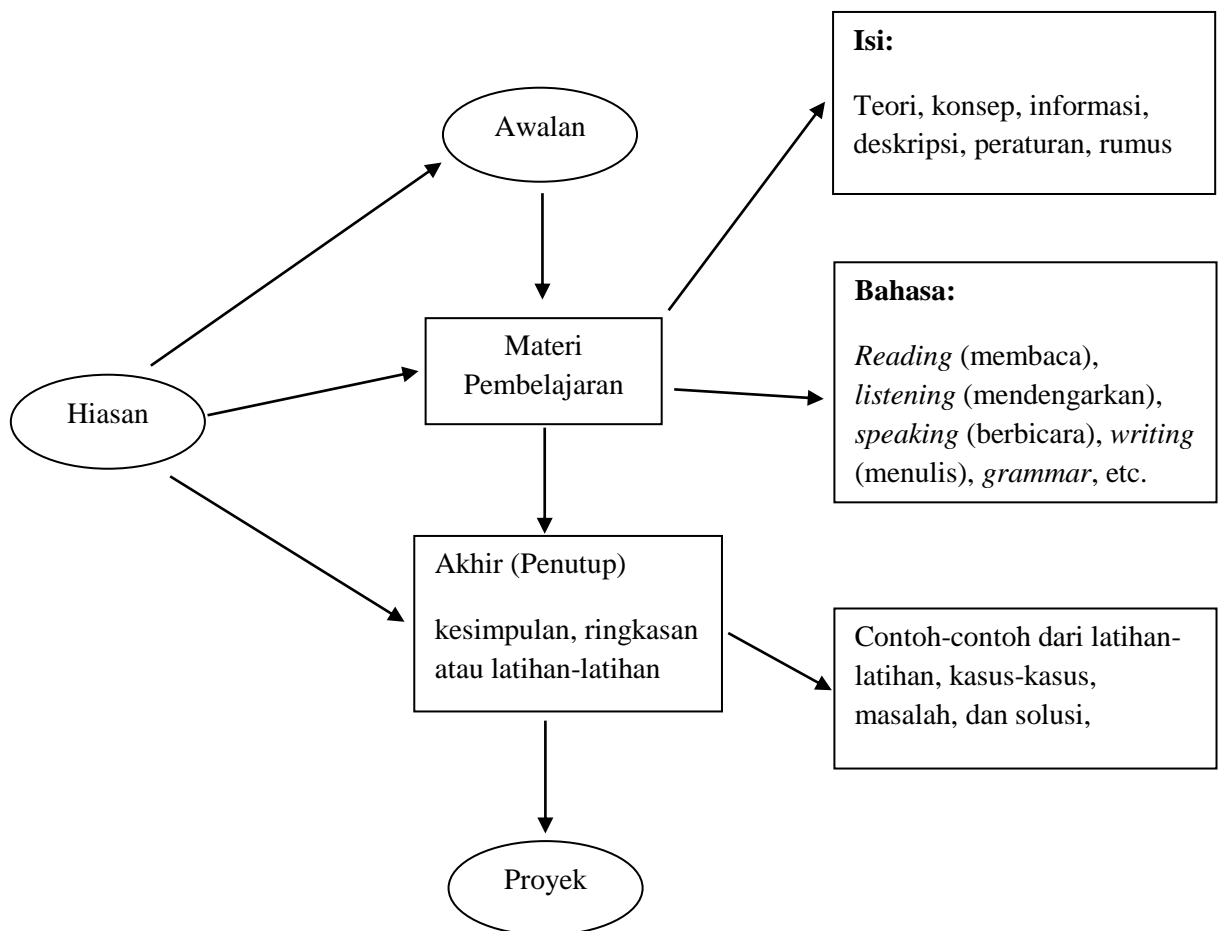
Isi:

Teori, konsep, informasi, deskripsi, peraturan, rumus

Awalan

Bahasa:

Reading (membaca), listening (mendengarkan), speaking (berbicara), writing (menulis), grammar, etc.

Materi Pembelajaran

Hiasan

Akhir (Penutup)

kesimpulan, ringkasan atau latihan-latihan

Contoh-contoh dari latihan-latihan, kasus-kasus, masalah, dan solusi,

Proyek